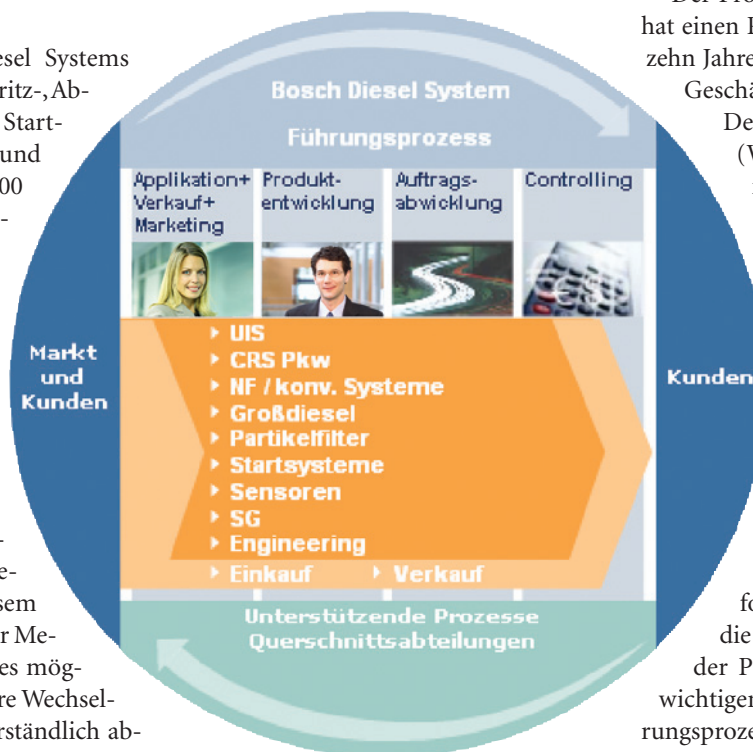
esel Systems
ritz-, Ab-
Start-
und
00
-

-
e-
sem
r Me-
es mög-
re Wechsel-
rständlich ab-

Bosch Diesel System

Führungsprozess

Applikation+ Verkauf+ Marketing

Produkt-entwicklung

Auftrags-abwicklung

Controlling

Markt und Kunden

▸ UIS
▸ CRS Pkw
▸ NF / konv. Systeme
▸ Großdiesel
▸ Partikelfilter
▸ Startsysteme
▸ Sensoren
▸ SG
▸ Engineering
▸ Einkauf ▸ Verkauf

Kunden

Unterstützende Prozesse
Querschnittsabteilungen

Der Pro
hat einen P
zehn Jahre
Geschä
De
(W

fo
die
der P
wichtiger
rungsproze